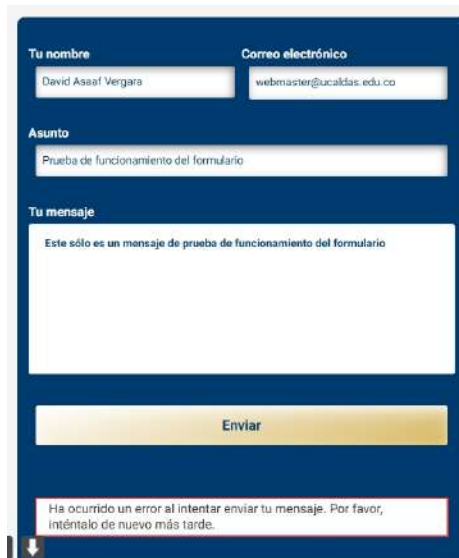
Tu nombre

David Asaaf Vergara

Correo electrónico

webmaster@ucaldas.edu.co

Asunto

Prueba de funcionamiento del formulario

Tu mensaje

Este sólo es un mensaje de prueba de funcionamiento del formulario

Enviar

Ha ocurrido un error al intentar enviar tu mensaje. Por favor, inténtalo de nuevo más tarde.